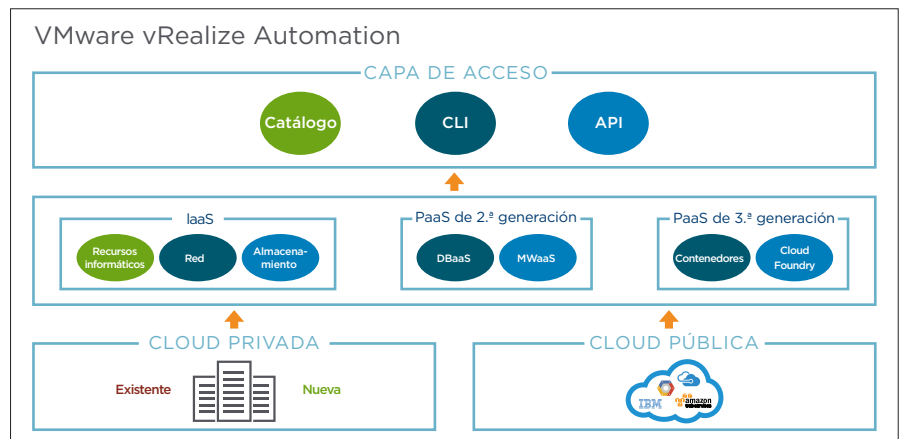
VMware vRealize Automation

CAPA DE ACCESO

Catálogo

CLI

API

IaaS

Recursos informáticos

Red

Almacenamiento

PaaS de 2.ª generación

DBaaS

MWaaS

PaaS de 3.ª generación

Contenedores

Cloud Foundry

CLOUD PRIVADA

Existente

Nueva

CLOUD PÚBLICA

IBM

amazon web services